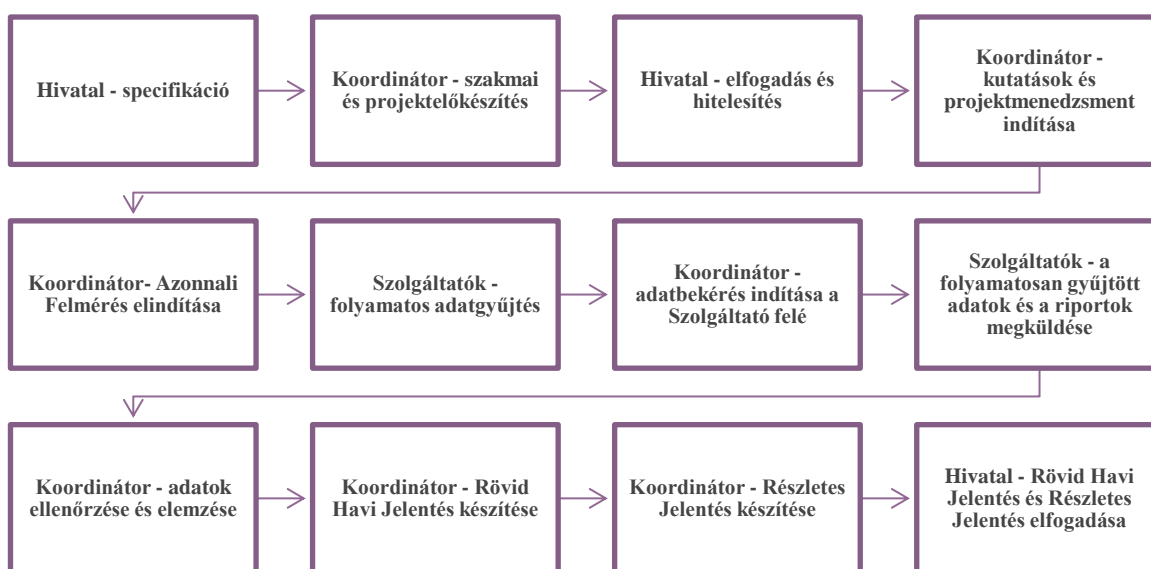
Hivatal - specifikáció

Koordinátor - szakmai és projektelőkészítés

Hivatal - elfogadás és hitelesítés

Koordinátor - kutatások és projektmenedzsment indítása

Koordinátor- Azonnali Felmérés elindítása

Szolgáltatók - folyamatos adatgyűjtés

Koordinátor - adatbekérés indítása a Szolgáltató felé

Szolgáltatók - a folyamatosan gyűjtött adatok és a riportok megküldése

Koordinátor - adatok ellenőrzése és elemzése

Koordinátor - Rövid Havi Jelentés készítése

Koordinátor - Részletes Jelentés készítése

Hivatal - Rövid Havi Jelentés és Részletes Jelentés elfogadása